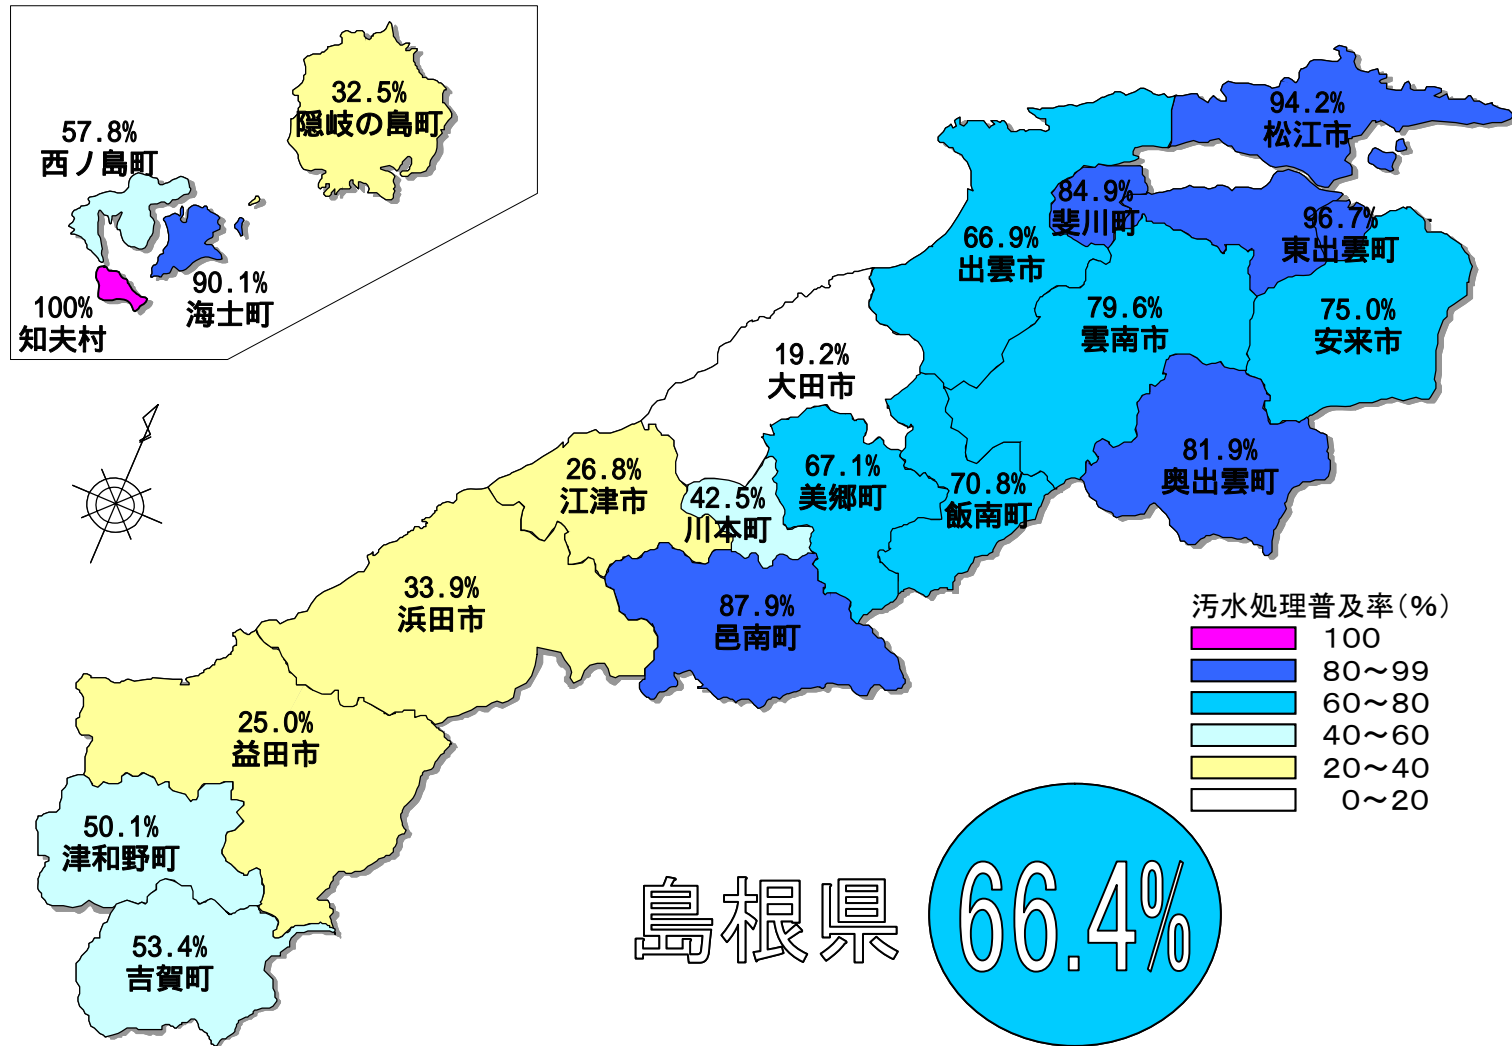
32.5%
隠岐の島町

57.8%
西ノ島町

90.1%
海士町

100%
知夫村

94.2%
松江市

84.9%
斐川町

96.7%
東出雲町

66.9%
出雲市

79.6%
雲南市

75.0%
安来市

19.2%
大田市

81.9%
奥出雲町

26.8%
江津市

42.5%
川本町

67.1%
美郷町

70.8%
飯南町

33.9%
浜田市

87.9%
邑南町

25.0%
益田市

50.1%
津和野町

53.4%
吉賀町

汚水処理普及率(%)
100
80～99
60～80
40～60
20～40
0～20

島根県 66.4%